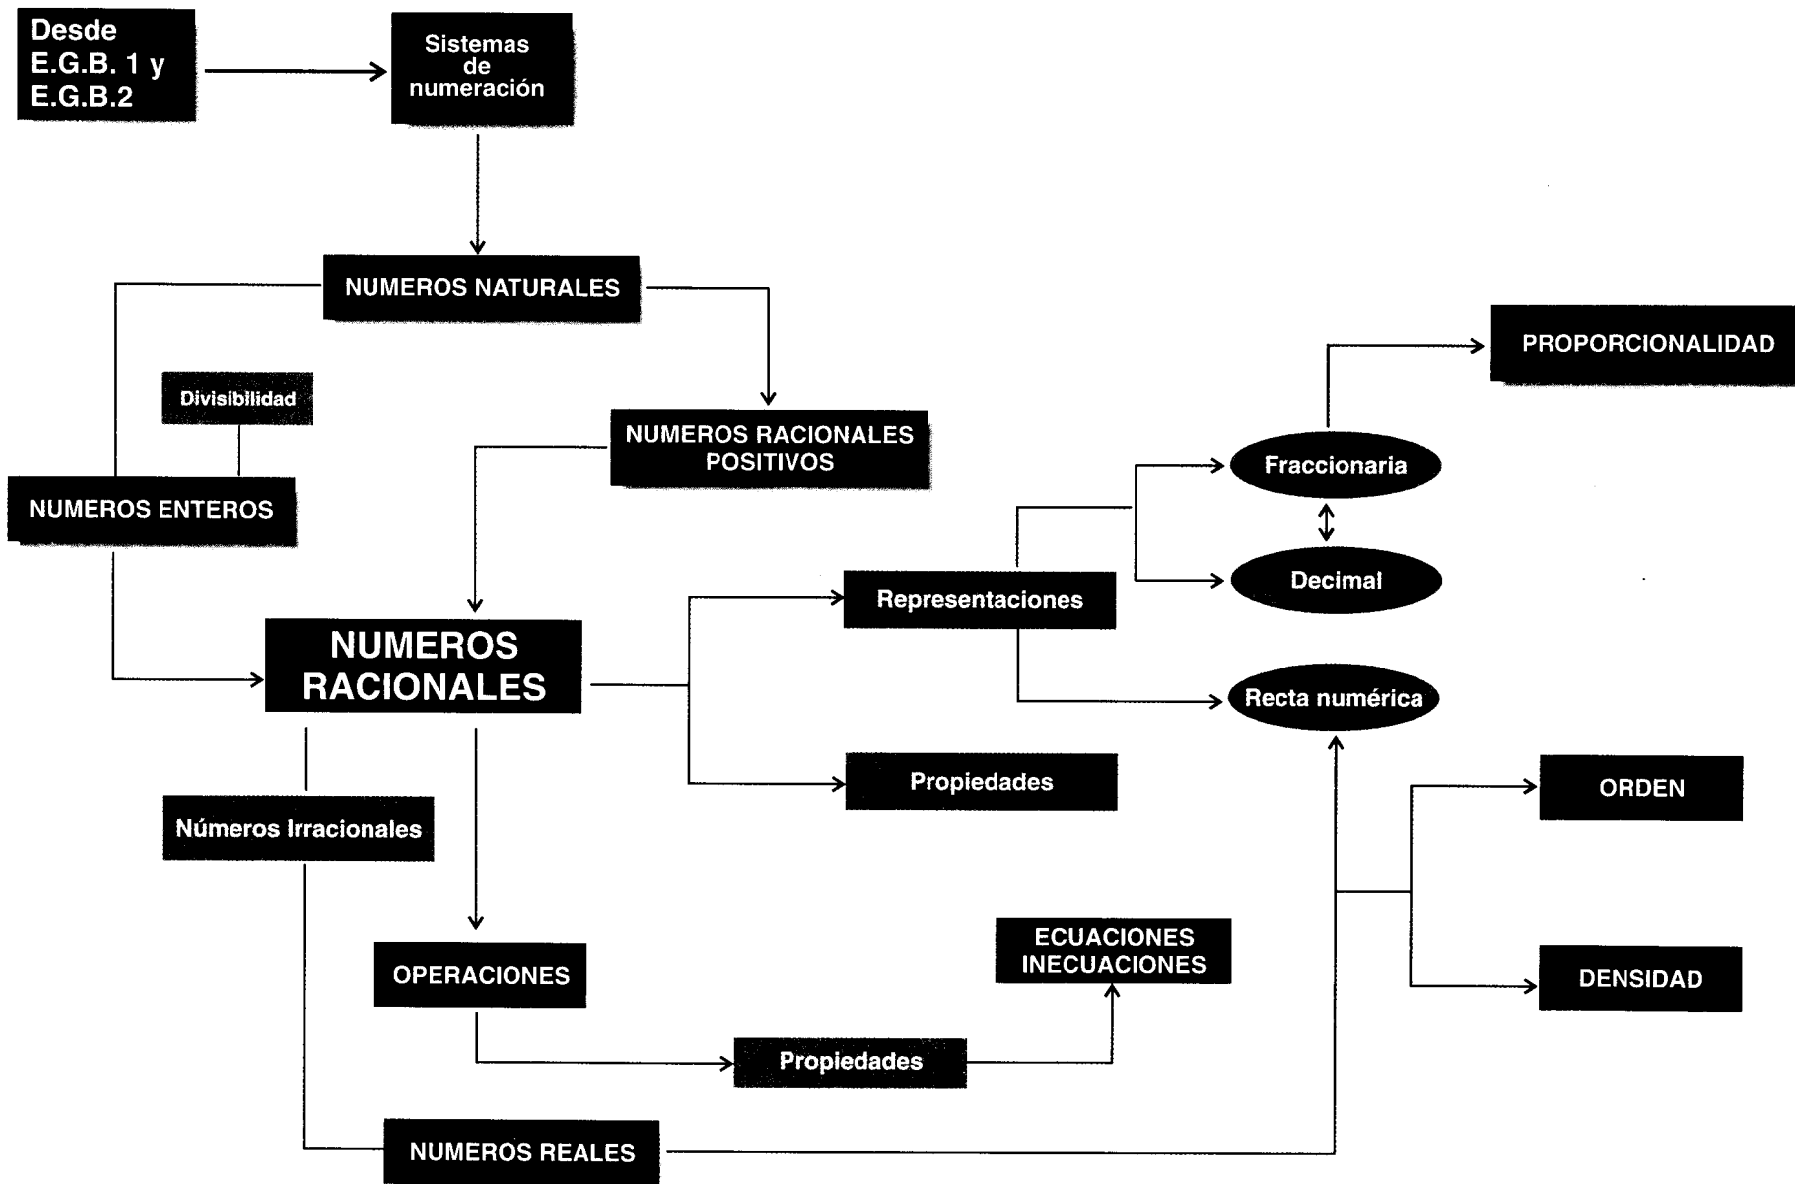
Desde E.G.B. 1 y E.G.B.2

Sistemas de numeración

NUMEROS NATURALES

Divisibilidad

NUMEROS ENTEROS

NUMEROS RACIONALES POSITIVOS

PROPORCIONALIDAD

Fraccionaria

Decimal

Representaciones

NUMEROS RACIONALES

Recta numérica

Propiedades

ORDEN

Números Irracionales

DENSIDAD

ECUACIONES INECUACIONES

OPERACIONES

Propiedades

NUMEROS REALES